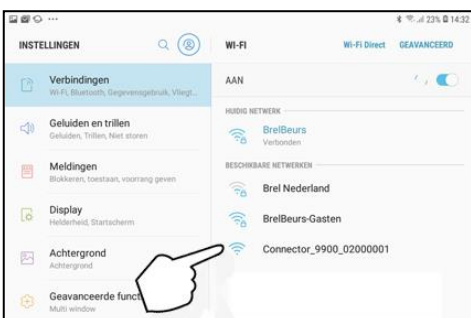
23% 14:32

INSTELLINGEN

Verbindingen
Wi-Fi, Bluetooth, Gegevensgebruik, Vliegt...

Geluiden en trillen
Geluiden, Trillen, Niet storen

Meldingen
Blokkeren, toestaan, voorrang geven

Display
Helderheid, Startscherm

Achtergrond
Achtergrond

Geavanceerde funct
Multi window

WI-FI
Wi-Fi Direct
GEAVANCEERD

AAN

HUIDIG NETWERK

BrelBeurs
Verbonden

BESCHIKBARE NETWERKEN

Brel Nederland

BrelBeurs-Gasten

Connector_9900_02000001